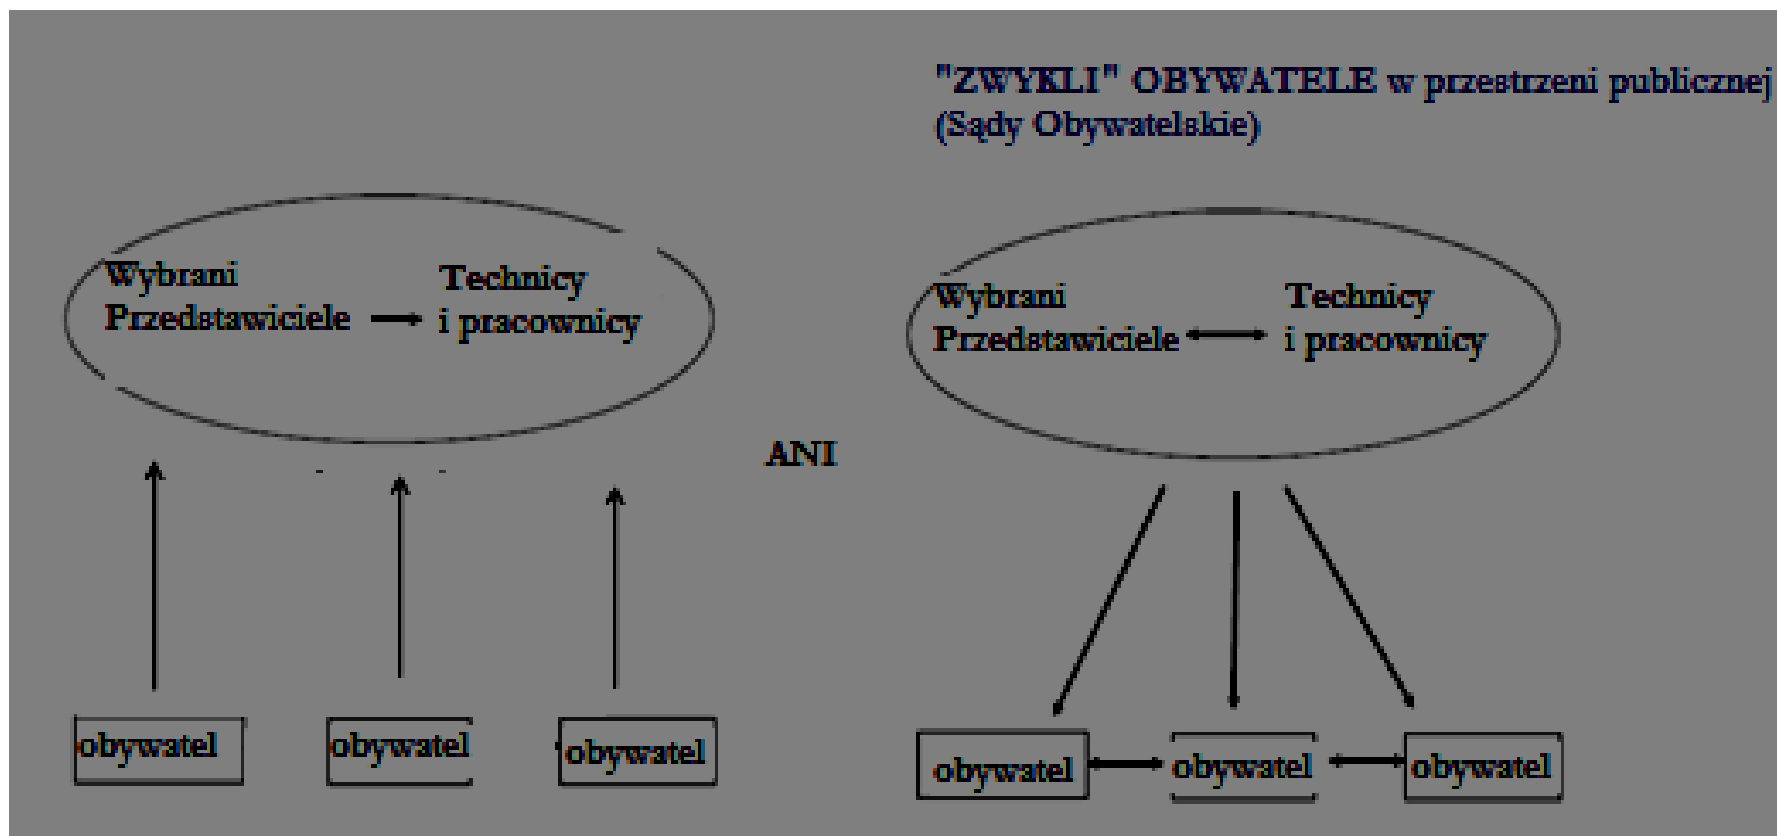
"ZWYKLI" OBYWATELE w przestrzeni publicznej
(Sądy Obywatelskie)

Wybrani Przedstawiciele

Technicy i pracownicy

obywatel

obywatel

obywatel

ANI

Wybrani Przedstawiciele

Technicy i pracownicy

obywatel

obywatel

obywatel